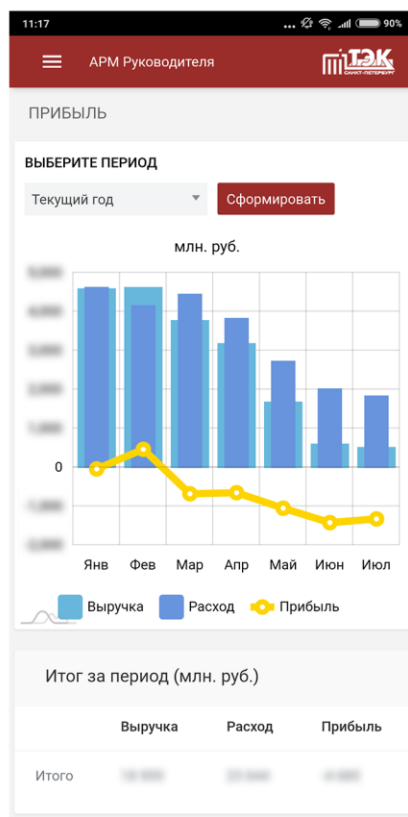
11:17 ... 90%

АРМ Руководителя

ТЭК САНКТ-ПЕТЕРБУРГ

ПРИБЫЛЬ

ВЫБЕРИТЕ ПЕРИОД

Текущий год

Сформировать

млн. руб.

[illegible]
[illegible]
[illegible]
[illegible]
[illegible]
0
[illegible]
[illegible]

Янв Фев Мар Апр Май Июн Июл

Выручка Расход Прибыль

Итог за период (млн. руб.)

| | Выручка | Расход | Прибыль |
|---|---|---|---|
| Итого | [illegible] | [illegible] | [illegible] |